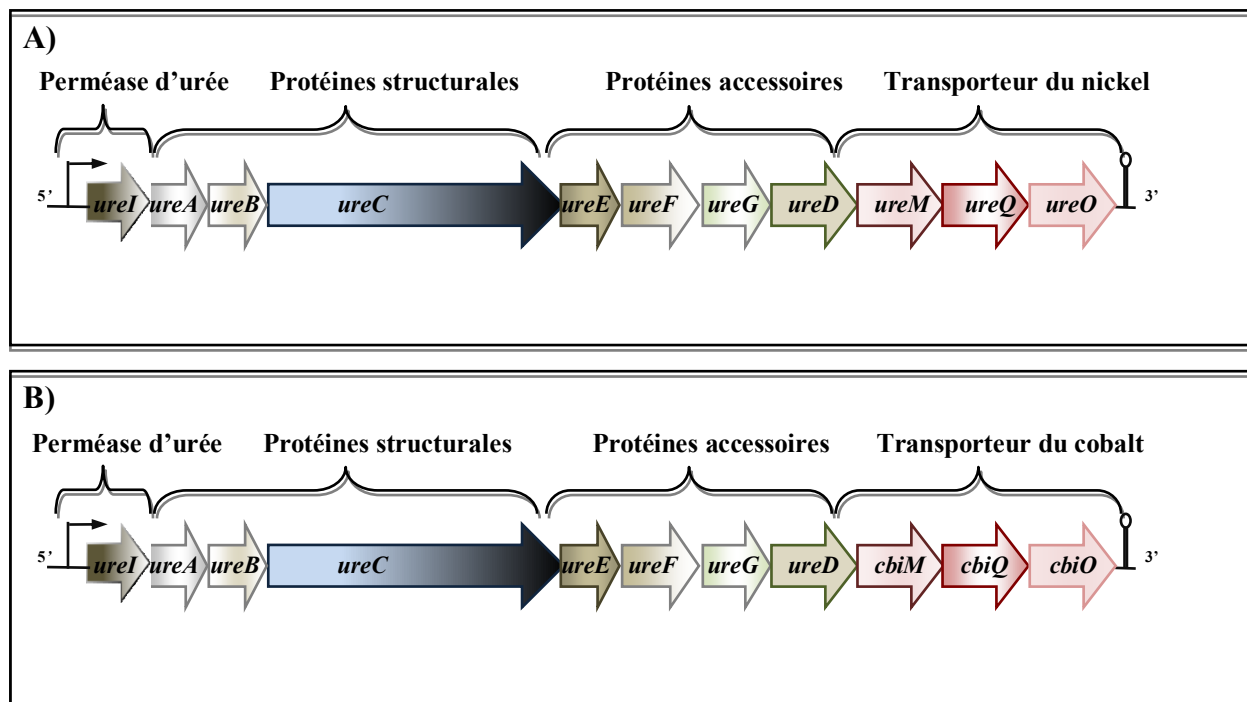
A)

Perméase d'urée Protéines structurales Protéines accessoires Transporteur du nickel

5' ureI ureA ureB ureC ureE ureF ureG ureD ureM ureQ ureO 3'

B)

Perméase d'urée Protéines structurales Protéines accessoires Transporteur du cobalt

5' ureI ureA ureB ureC ureE ureF ureG ureD cbiM cbiQ cbiO 3'